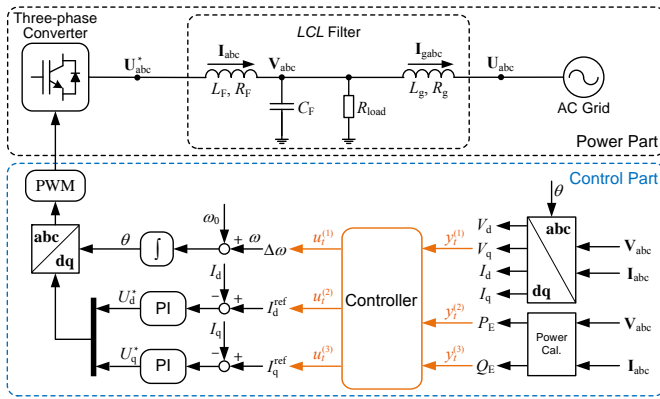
Three-phase Converter

$\mathbf{U}^*_{\text{abc}}$

$LCL$ Filter

$\mathbf{I}_{\text{abc}}$

$L_F$, $R_F$

$\mathbf{V}_{\text{abc}}$

$C_F$

$R_{\text{load}}$

$\mathbf{I}_{\text{gabc}}$

$L_g$, $R_g$

$\mathbf{U}_{\text{abc}}$

AC Grid

Power Part

Control Part

PWM

abc

dq

$\theta$

$\int$

$\omega_0$

$\omega$

+

+

$\Delta\omega$

$u_t^{(1)}$

$I_d$

−

+

$U^*_d$

PI

$I_d^{\text{ref}}$

$u_t^{(2)}$

$I_q$

−

+

$U^*_q$

PI

$I_q^{\text{ref}}$

$u_t^{(3)}$

Controller

$y_t^{(1)}$

$y_t^{(2)}$

$y_t^{(3)}$

$\theta$

$V_d$

$V_q$

$I_d$

$I_q$

abc

dq

$\mathbf{V}_{\text{abc}}$

$\mathbf{I}_{\text{abc}}$

$P_E$

$Q_E$

Power Cal.

$\mathbf{V}_{\text{abc}}$

$\mathbf{I}_{\text{abc}}$